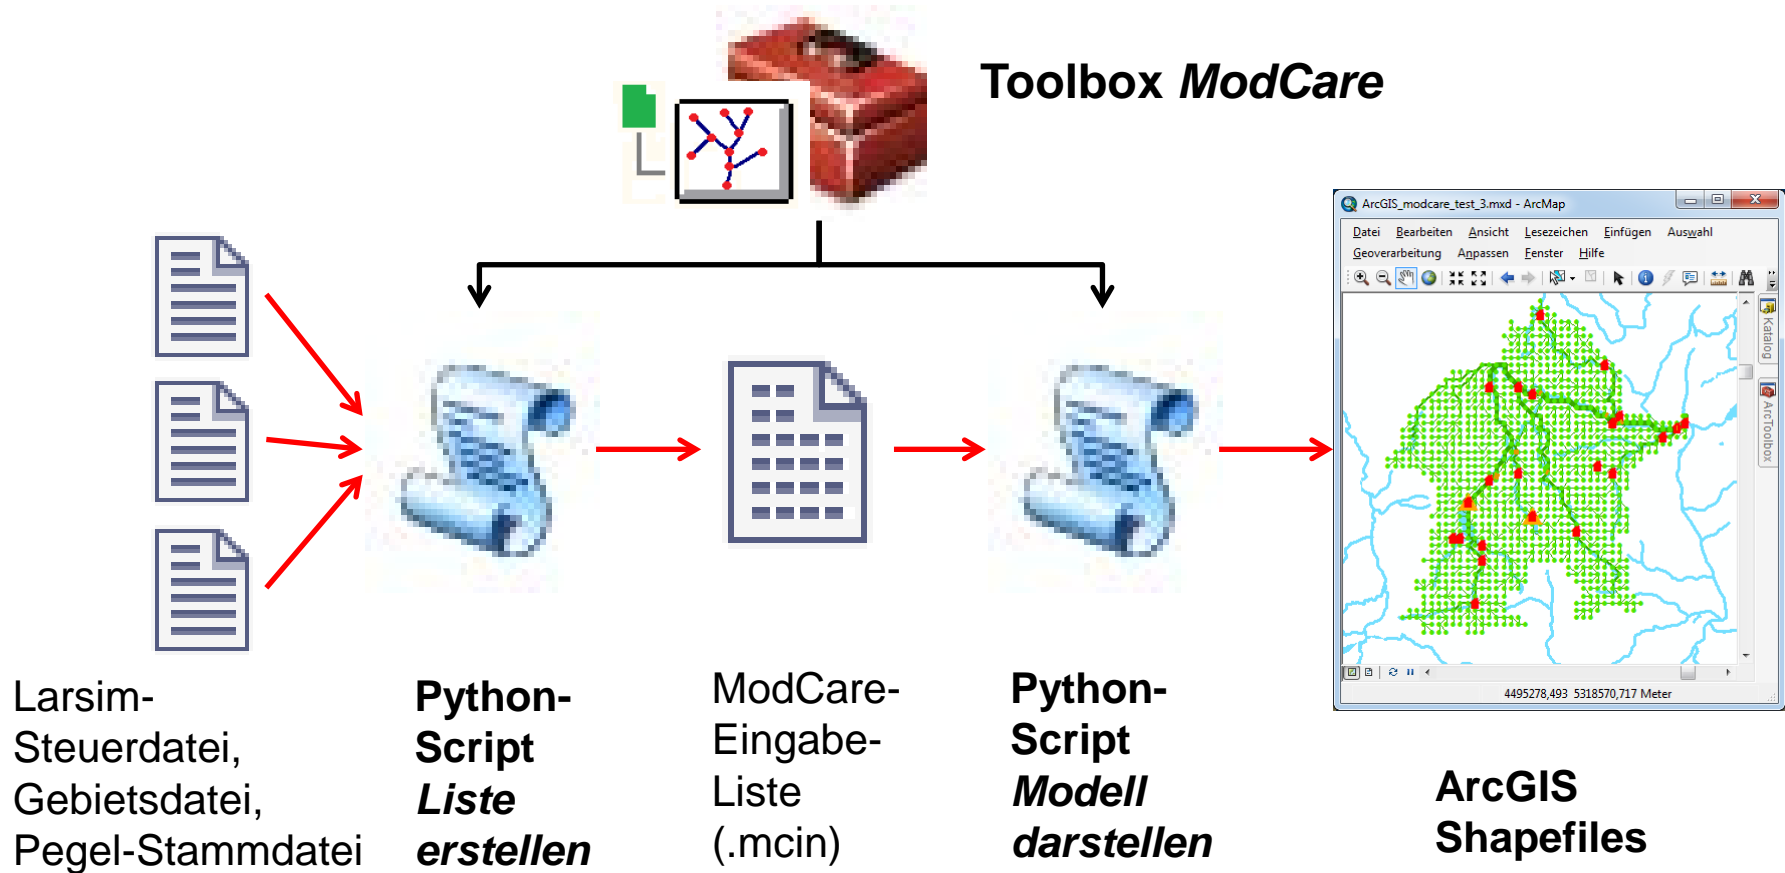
Toolbox *ModCare*

ArcGIS_modcare_test_3.mxd - ArcMap

Datei Bearbeiten Ansicht Lesezeichen Einfügen Auswahl Geoverarbeitung Anpassen Fenster Hilfe

Katalog

ArcToolbox

4495278,493 5318570,717 Meter

Larsim-Steuerdatei, Gebietsdatei, Pegel-Stammdatei

**Python-Script *Liste erstellen***

ModCare-Eingabe-Liste (.mcin)

**Python-Script *Modell darstellen***

**ArcGIS Shapefiles**